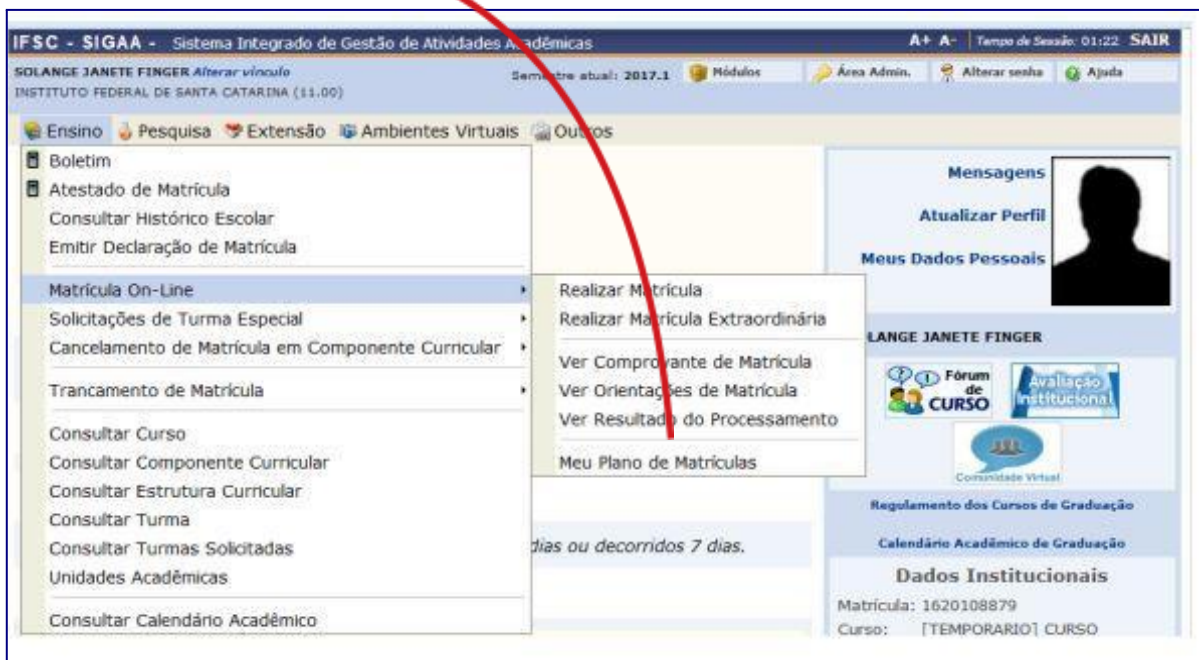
IFSC - SIGAA - Sistema Integrado de Gestão de Atividades Acadêmicas

A+ A- Tempo de Sessão: 01:22 SAIR

SOLANGE JANETE FINGER Alterar vínculo
INSTITUTO FEDERAL DE SANTA CATARINA (11.00)

Semestre atual: 2017.1 Módulos Área Admin. Alterar senha Ajuda

Ensino Pesquisa Extensão Ambientes Virtuais Outros

Boletim
Atestado de Matrícula
Consultar Histórico Escolar
Emitir Declaração de Matrícula

Matrícula On-Line
Solicitações de Turma Especial
Cancelamento de Matrícula em Componente Curricular

Trancamento de Matrícula

Consultar Curso
Consultar Componente Curricular
Consultar Estrutura Curricular
Consultar Turma
Consultar Turmas Solicitadas
Unidades Acadêmicas

Consultar Calendário Acadêmico

Realizar Matrícula
Realizar Matrícula Extraordinária

Ver Comprovante de Matrícula
Ver Orientações de Matrícula
Ver Resultado do Processamento

Meu Plano de Matrículas

dias ou decorridos 7 dias.

Mensagens
Atualizar Perfil
Meus Dados Pessoais

LANGE JANETE FINGER

Fórum de CURSO
Avaliação Institucional
Comunidade Virtual

Regulamento dos Cursos de Graduação
Calendário Acadêmico de Graduação

Dados Institucionais
Matrícula: 1620108879
Curso: [TEMPORARIO] CURSO